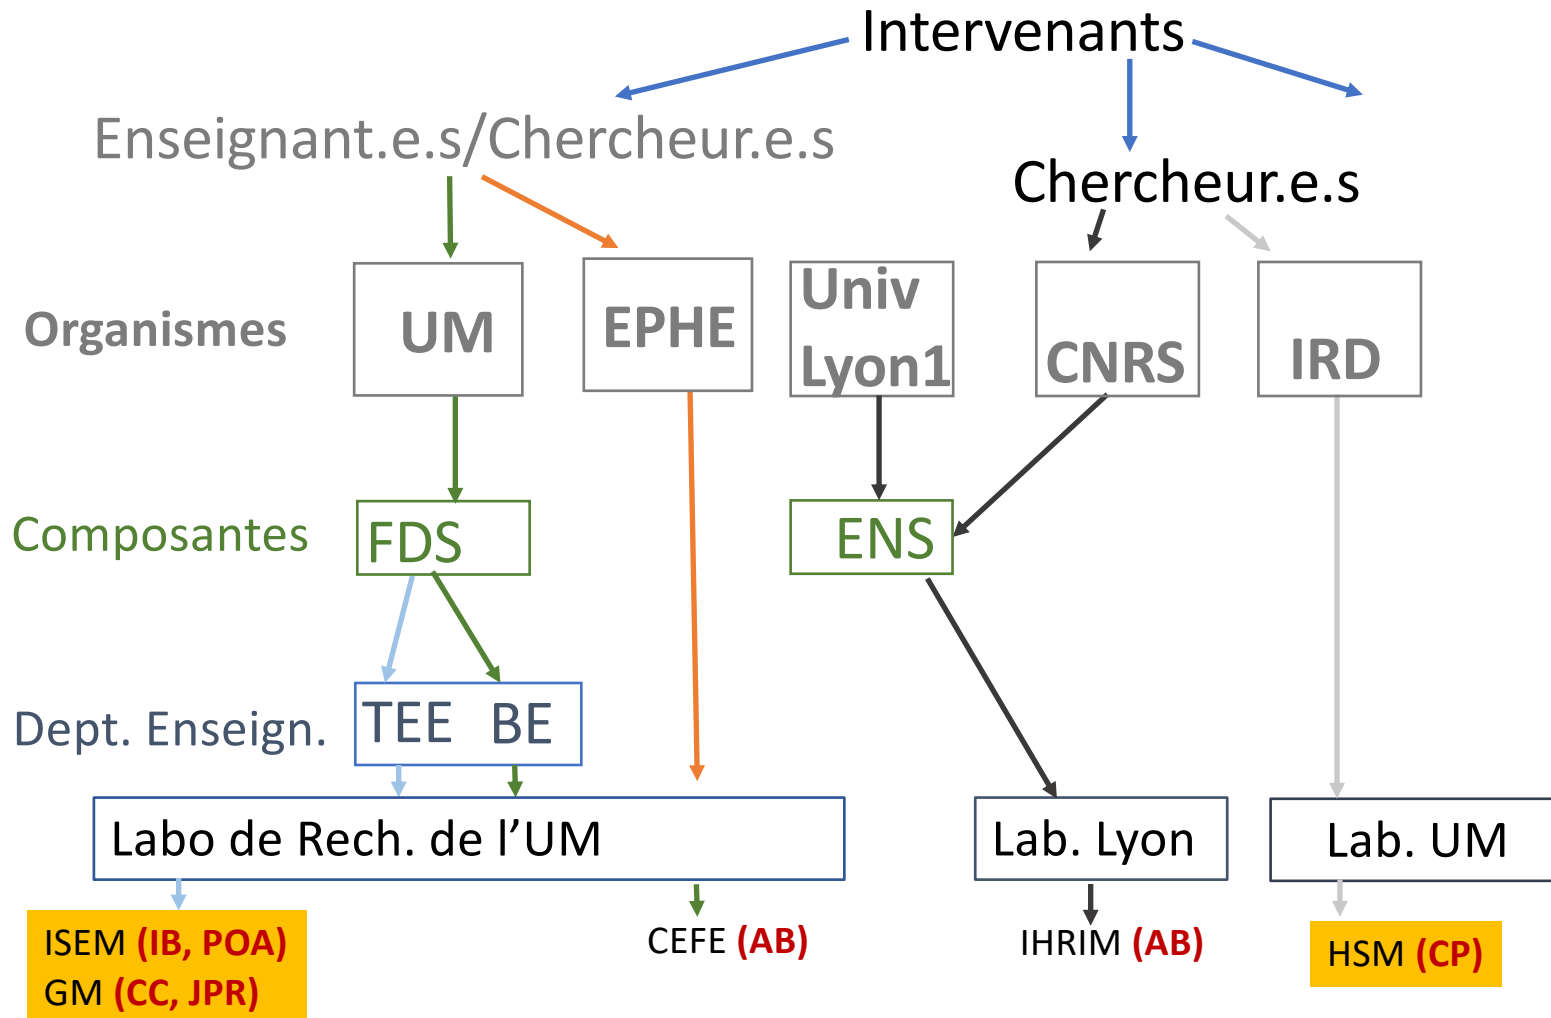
Intervenants

Enseignant.e.s/Chercheur.e.s

Chercheur.e.s

Organismes

UM

EPHE

Univ Lyon1

CNRS

IRD

Composantes

FDS

ENS

Dept. Enseign.

TEE BE

Labo de Rech. de l’UM

Lab. Lyon

Lab. UM

ISEM (IB, POA)
GM (CC, JPR)

CEFE (AB)

IHRIM (AB)

HSM (CP)